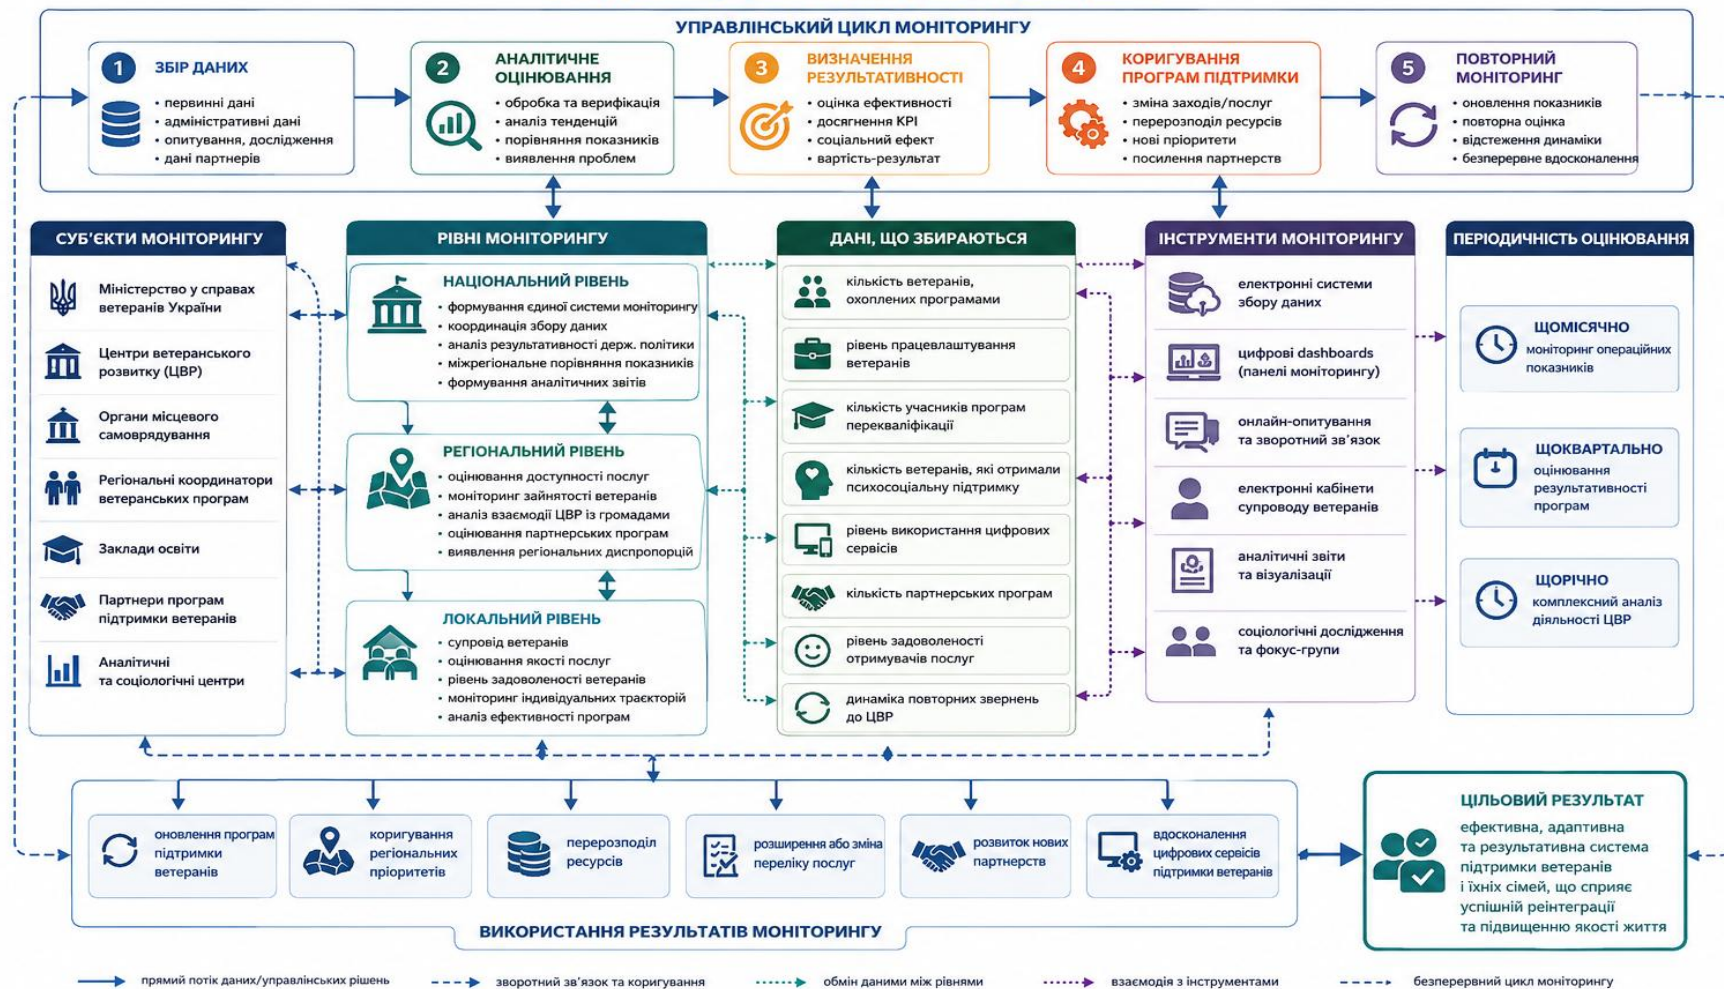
УПРАВЛІНСЬКИЙ ЦИКЛ МОНІТОРИНГУ

1 ЗБІР ДАНИХ
• первинні дані
• адміністративні дані
• опитування, дослідження
• дані партнерів

2 АНАЛІТИЧНЕ ОЦІНЮВАННЯ
• обробка та верифікація
• аналіз тенденцій
• порівняння показників
• виявлення проблем

3 ВИЗНАЧЕННЯ РЕЗУЛЬТАТИВНОСТІ
• оцінка ефективності
• досягнення KPI
• соціальний ефект
• вартість-результат

4 КОРИГУВАННЯ ПРОГРАМ ПІДТРИМКИ
• зміна заходів/послуг
• перерозподіл ресурсів
• нові пріоритети
• посилення партнерств

5 ПОВТОРНИЙ МОНІТОРИНГ
• оновлення показників
• повторна оцінка
• відстеження динаміки
• безперервне вдосконалення

СУБ'ЄКТИ МОНІТОРИНГУ
Міністерство у справах ветеранів України
Центри ветеранського розвитку (ЦВР)
Органи місцевого самоврядування
Регіональні координатори ветеранських програм
Заклади освіти
Партнери програм підтримки ветеранів
Аналітичні та соціологічні центри

РІВНІ МОНІТОРИНГУ
НАЦІОНАЛЬНИЙ РІВЕНЬ
• формування єдиної системи моніторингу
• координація збору даних
• аналіз результативності держ. політики
• міжрегіональне порівняння показників
• формування аналітичних звітів

РЕГІОНАЛЬНИЙ РІВЕНЬ
• оцінювання доступності послуг
• моніторинг зайнятості ветеранів
• аналіз взаємодії ЦВР із громадами
• оцінювання партнерських програм
• виявлення регіональних диспропорцій

ЛОКАЛЬНИЙ РІВЕНЬ
• супровід ветеранів
• оцінювання якості послуг
• рівень задоволеності ветеранів
• моніторинг індивідуальних траєкторій
• аналіз ефективності програм

ДАНІ, ЩО ЗБИРАЮТЬСЯ
кількість ветеранів, охоплених програмами
рівень працевлаштування ветеранів
кількість учасників програм перекваліфікації
кількість ветеранів, які отримали психосоціальну підтримку
рівень використання цифрових сервісів
кількість партнерських програм
рівень задоволеності отримувачів послуг
динаміка повторних звернень до ЦВР

ІНСТРУМЕНТИ МОНІТОРИНГУ
електронні системи збору даних
цифрові dashboards (панелі моніторингу)
онлайн-опитування та зворотний зв'язок
електронні кабінети супроводу ветеранів
аналітичні звіти та візуалізації
соціологічні дослідження та фокус-групи

ПЕРІОДИЧНІСТЬ ОЦІНЮВАННЯ
ЩОМІСЯЧНО
моніторинг операційних показників
ЩОКВАРТАЛЬНО
оцінювання результативності програм
ЩОРІЧНО
комплексний аналіз діяльності ЦВР

оновлення програм підтримки ветеранів
коригування регіональних пріоритетів
перерозподіл ресурсів
розширення або зміна переліку послуг
розвиток нових партнерств
вдосконалення цифрових сервісів підтримки ветеранів

ВИКОРИСТАННЯ РЕЗУЛЬТАТІВ МОНІТОРИНГУ

ЦІЛЬОВИЙ РЕЗУЛЬТАТ
ефективна, адаптивна та результативна система підтримки ветеранів і їхніх сімей, що сприяє успішній реінтеграції та підвищенню якості життя

прямий потік даних/управлінських рішень
зворотний зв'язок та коригування
обмін даними між рівнями
взаємодія з інструментами
безперервний цикл моніторингу